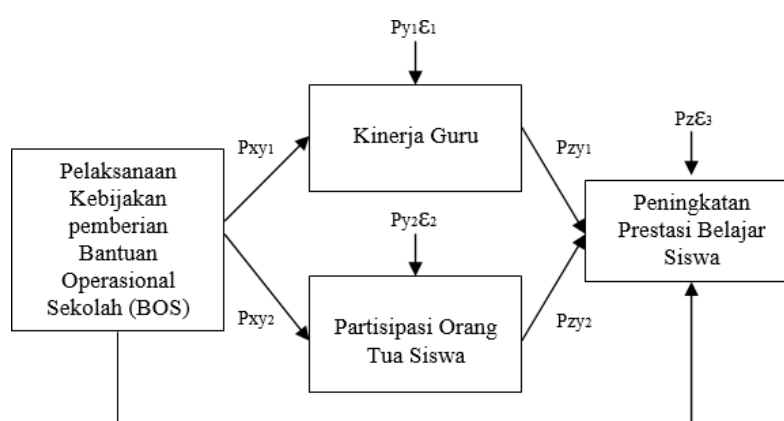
$Py_1\varepsilon_1$

Kinerja Guru

$Pxy_1$

$Pzy_1$

$Pz\varepsilon_3$

Pelaksanaan Kebijakan pemberian Bantuan Operasional Sekolah (BOS)

$Py_2\varepsilon_2$

Peningkatan Prestasi Belajar Siswa

$Pxy_2$

Partisipasi Orang Tua Siswa

$Pzy_2$